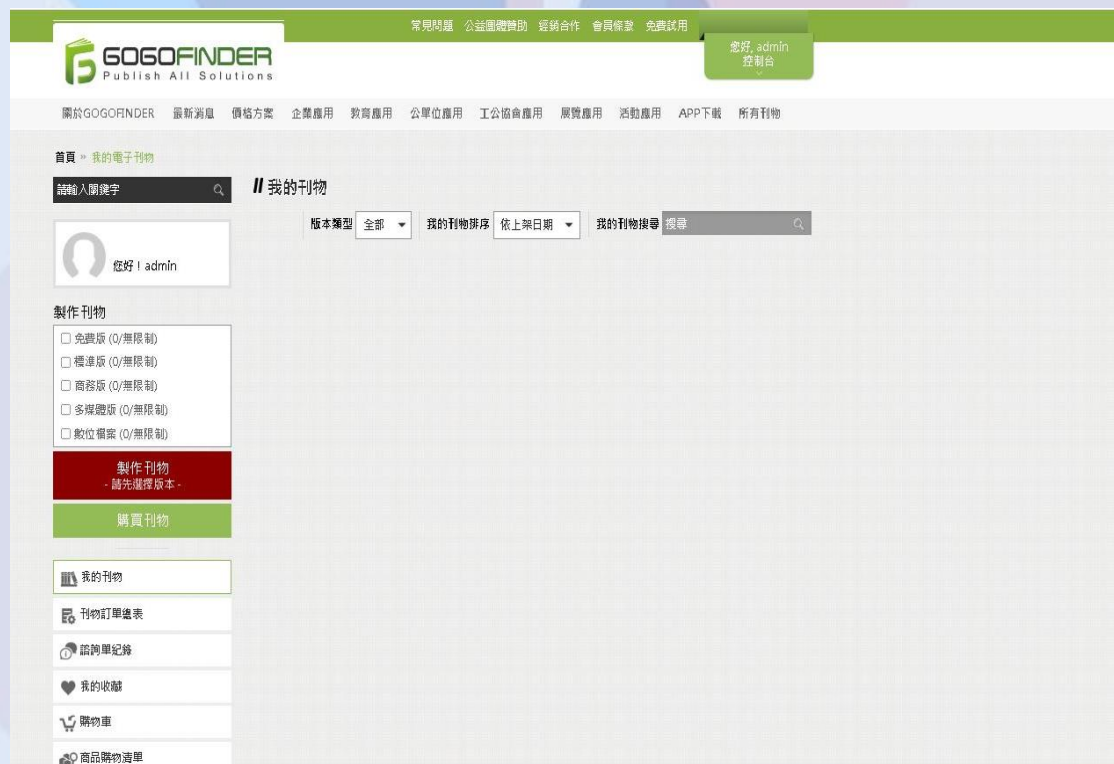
常見問題 公益團體贊助 經銷合作 會員條款 免費試用

您好, admin
控制台

GOGOFINDER
Publish All Solutions

關於GOGOFINDER 最新消息 價格方案 企業應用 教育應用 公單位應用 工公協會應用 展覽應用 活動應用 APP下載 所有刊物

首頁 » 我的電子刊物

請輸入關鍵字

// 我的刊物

版本類型 全部 我的刊物排序 依上架日期 我的刊物搜尋 搜尋

您好！admin

製作刊物
☐ 免費版 (0/無限制)
☐ 標準版 (0/無限制)
☐ 商務版 (0/無限制)
☐ 多媒體版 (0/無限制)
☐ 數位檔案 (0/無限制)

製作刊物
- 請先選擇版本 -

購買刊物

我的刊物
刊物訂單總表
諮詢單紀錄
我的收藏
購物車
商品購物清單